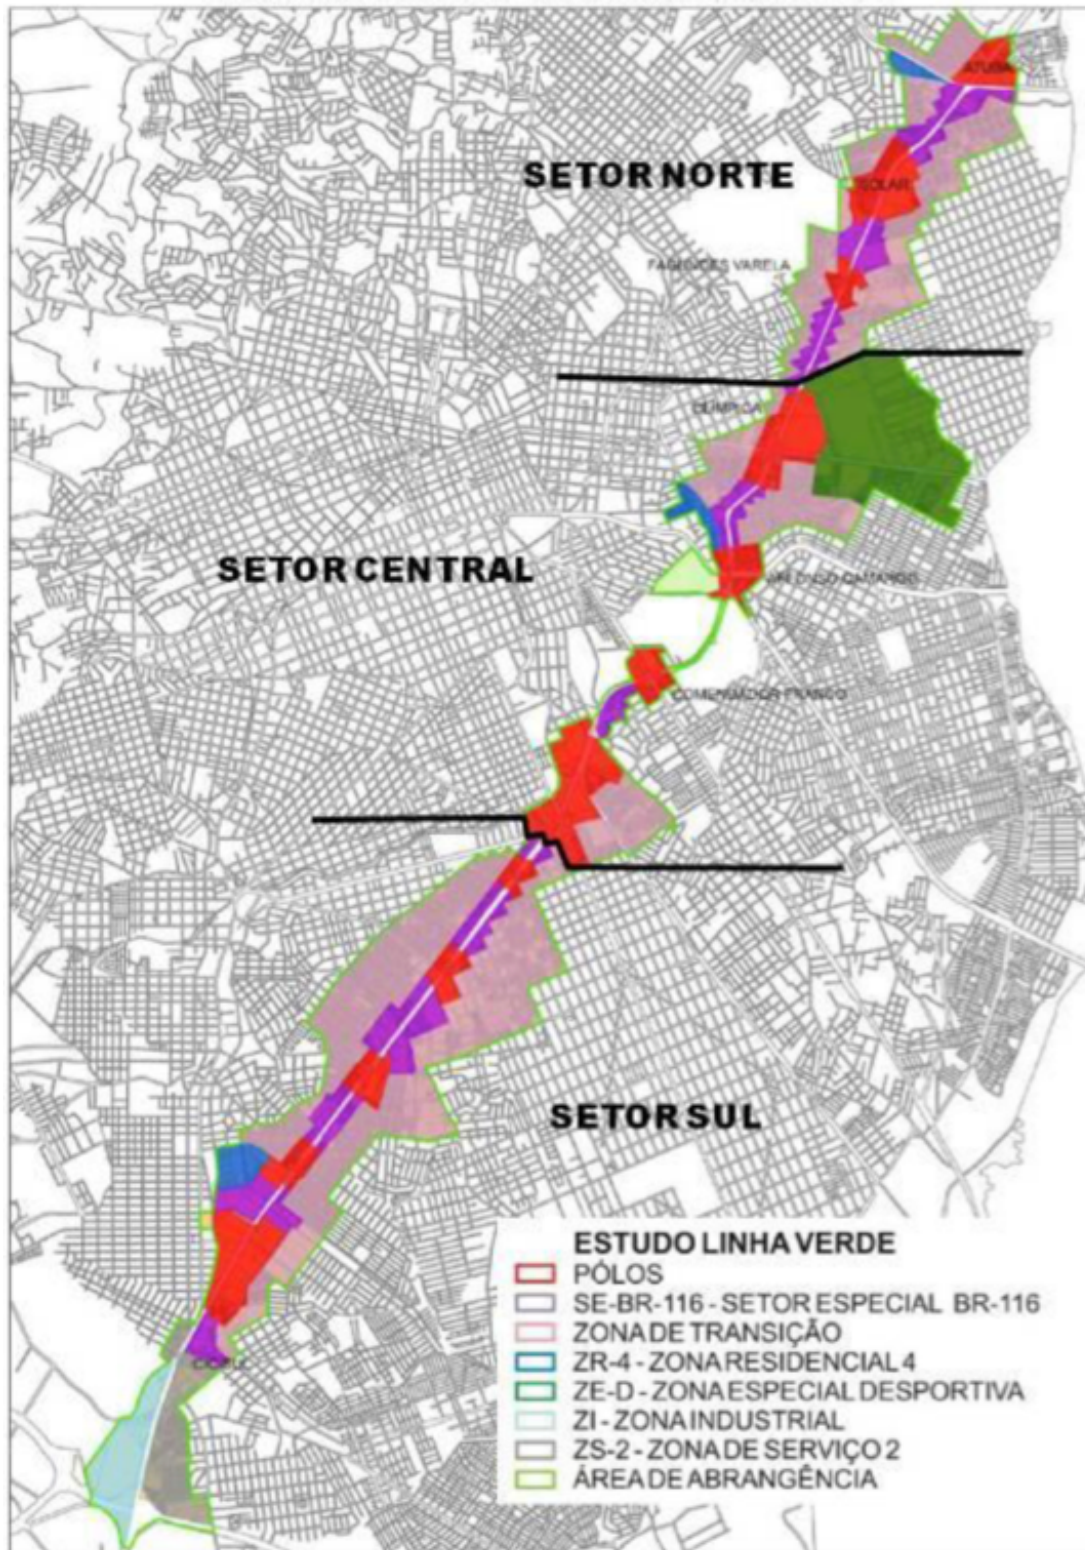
ATUBA

SETOR NORTE

SOLAR

FAGUNDES VARELA

OLIMPICO

SETOR CENTRAL

VALDIVINO CAMARGO

COMENDADOR FRANCO

SETOR SUL

ESTUDO LINHA VERDE
PÓLOS
SE-BR-116 - SETOR ESPECIAL BR-116
ZONA DE TRANSIÇÃO
ZR-4 - ZONA RESIDENCIAL 4
ZE-D - ZONA ESPECIAL DESPORTIVA
ZI - ZONA INDUSTRIAL
ZS-2 - ZONA DE SERVIÇO 2
ÁREA DE ABRANGÊNCIA

CIC/PUC